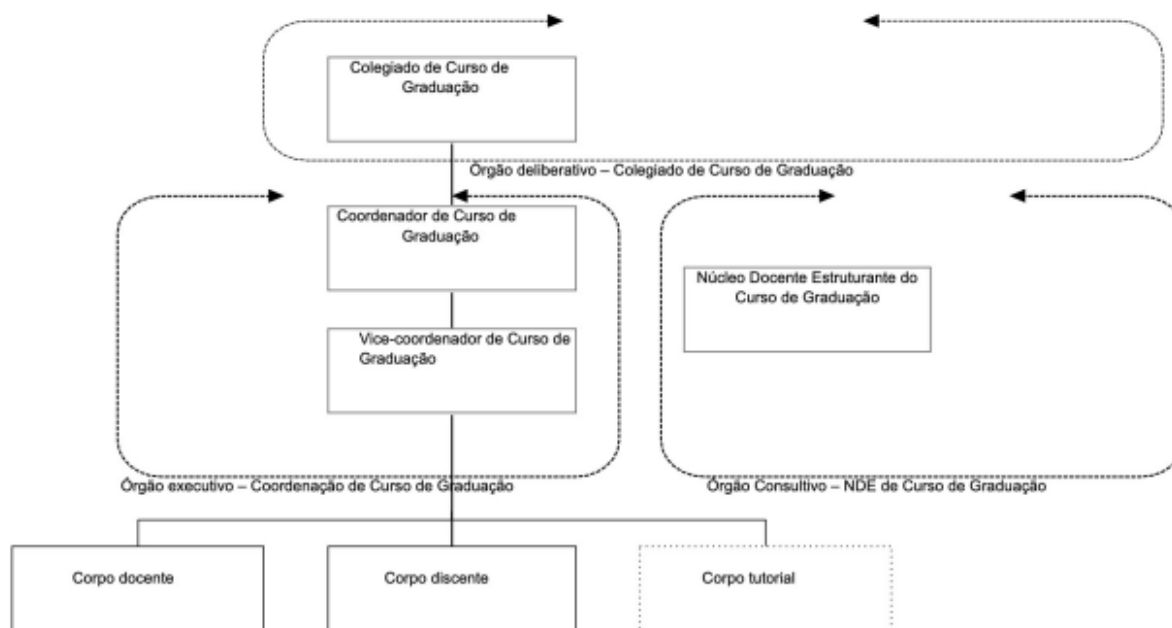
Colegiado de Curso de Graduação

Órgão deliberativo – Colegiado de Curso de Graduação

Coordenador de Curso de Graduação

Vice-coordenador de Curso de Graduação

Órgão executivo – Coordenação de Curso de Graduação

Núcleo Docente Estruturante do Curso de Graduação

Órgão Consultivo – NDE de Curso de Graduação

Corpo docente

Corpo discente

Corpo tutorial